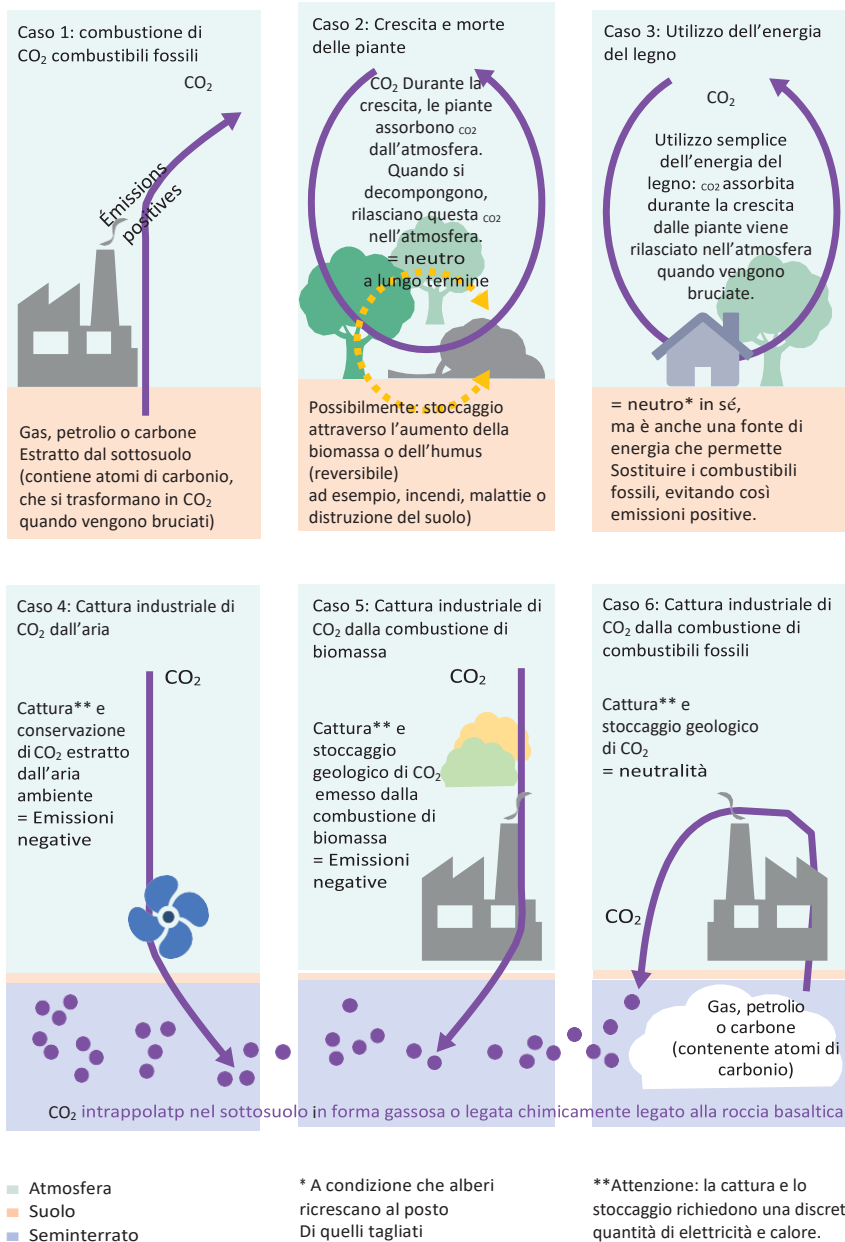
Caso 1: combustione di $CO_2$ combustibili fossili

$CO_2$

Émissions positives

Gas, petrolio o carbone
Estratto dal sottosuolo
(contiene atomi di carbonio, che si trasformano in $CO_2$ quando vengono bruciati)

Caso 2: Crescita e morte delle piante

$CO_2$ Durante la crescita, le piante assorbono $_{CO2}$ dall'atmosfera. Quando si decompongono, rilasciano questa $_{CO2}$ nell'atmosfera.
= neutro
a lungo termine

Possibilmente: stoccaggio attraverso l'aumento della biomassa o dell'humus (reversibile)
ad esempio, incendi, malattie o distruzione del suolo)

Caso 3: Utilizzo dell'energia del legno

$CO_2$

Utilizzo semplice dell'energia del legno: $_{CO2}$ assorbita durante la crescita dalle piante viene rilasciato nell'atmosfera quando vengono bruciate.

= neutro* in sé,
ma è anche una fonte di energia che permette
Sostituire i combustibili fossili, evitando così emissioni positive.

Caso 4: Cattura industriale di $CO_2$ dall'aria

$CO_2$

Cattura** e conservazione di $CO_2$ estratto dall'aria ambiente
= Emissioni negative

Caso 5: Cattura industriale di $CO_2$ dalla combustione di biomassa

$CO_2$

Cattura** e stoccaggio geologico di $CO_2$ emesso dalla combustione di biomassa
= Emissioni negative

Caso 6: Cattura industriale di $CO_2$ dalla combustione di combustibili fossili

Cattura** e stoccaggio geologico di $CO_2$
= neutralità

$CO_2$

Gas, petrolio o carbone (contenente atomi di carbonio)

$CO_2$ intrappolatp nel sottosuolo in forma gassosa o legata chimicamente legato alla roccia basaltica

Atmosfera
Suolo
Seminterrato

* A condizione che alberi ricrescano al posto
Di quelli tagliati

**Attenzione: la cattura e lo stoccaggio richiedono una discret quantità di elettricità e calore.